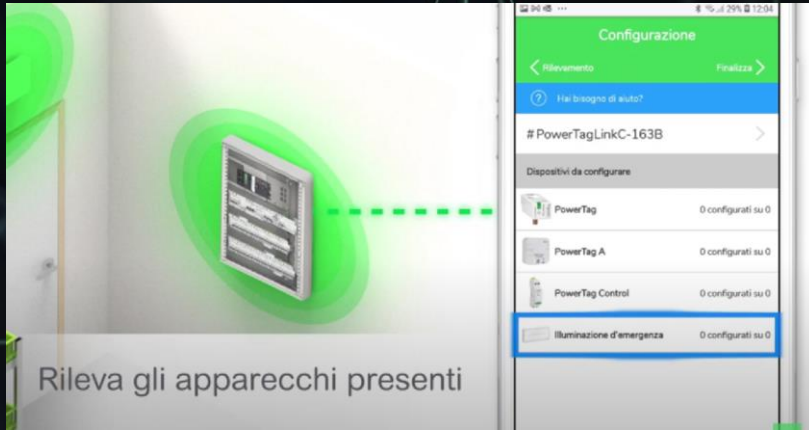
29% 12:04

Configurazione

Rilevamento

Finalizza

Hai bisogno di aiuto?

#PowerTagLinkC-163B

Dispositivi da configurare

PowerTag 0 configurati su 0

PowerTag A 0 configurati su 0

PowerTag Control 0 configurati su 0

Illuminazione d'emergenza 0 configurati su 0

Rileva gli apparecchi presenti